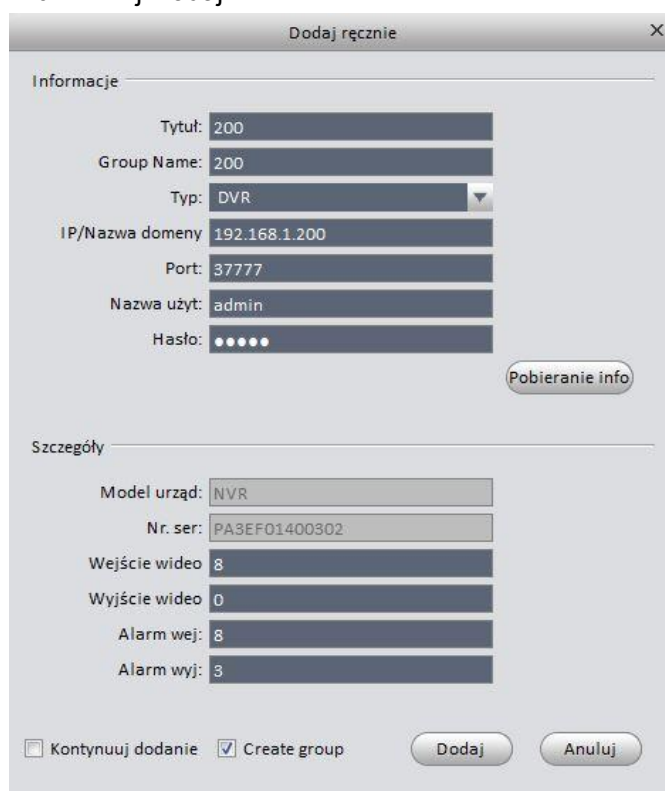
Dodaj ręcznie

Informacje

Tytuł: 200
Group Name: 200
Typ: DVR
IP/Nazwa domeny 192.168.1.200
Port: 37777
Nazwa użyt: admin
Hasło: •••••

Pobieranie info

Szczegóły

Model urząd: NVR
Nr. ser: PA3EF01400302
Wejście wideo 8
Wyjście wideo 0
Alarm wej: 8
Alarm wyj: 3

Kontynuuj dodanie
Create group
Dodaj
Anuluj